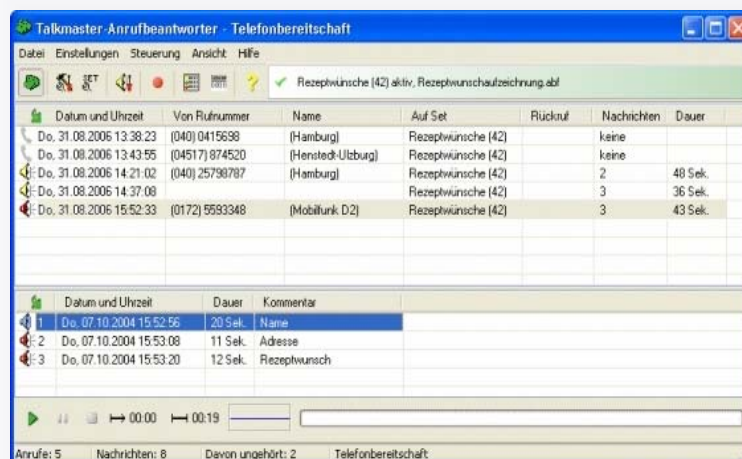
Talkmaster-Anrufbeantworter - Telefonbereitschaft

Datei Einstellungen Steuerung Ansicht Hilfe

SET

Rezeptwünsche (42) aktiv, Rezeptwunschaufzeichnung.abf

| Datum und Uhrzeit | Von Rufnummer | Name | Auf Set | Rückruf | Nachrichten | Dauer |
|---|---|---|---|---|---|---|
| Do, 31.08.2006 13:38:23 | (040) 0415698 | (Hamburg) | Rezeptwünsche (42) | | keine | |
| Do, 31.08.2006 13:43:55 | (04517) 874520 | (Henstedt-Ulzburg) | Rezeptwünsche (42) | | keine | |
| Do, 31.08.2006 14:21:02 | (040) 25798787 | (Hamburg) | Rezeptwünsche (42) | | 2 | 48 Sek. |
| Do, 31.08.2006 14:37:08 | | | Rezeptwünsche (42) | | 3 | 36 Sek. |
| Do, 31.08.2006 15:52:33 | (0172) 5593348 | (Mobilfunk D2) | Rezeptwünsche (42) | | 3 | 43 Sek. |

| | Datum und Uhrzeit | Dauer | Kommentar |
|---|---|---|---|
| 1 | Do, 07.10.2004 15:52:56 | 20 Sek. | Name |
| 2 | Do, 07.10.2004 15:53:08 | 11 Sek. | Adresse |
| 3 | Do, 07.10.2004 15:53:20 | 12 Sek. | Rezeptwunsch |

00:00 00:19

Anrufe: 5 Nachrichten: 8 Davon ungehört: 2 Telefonbereitschaft